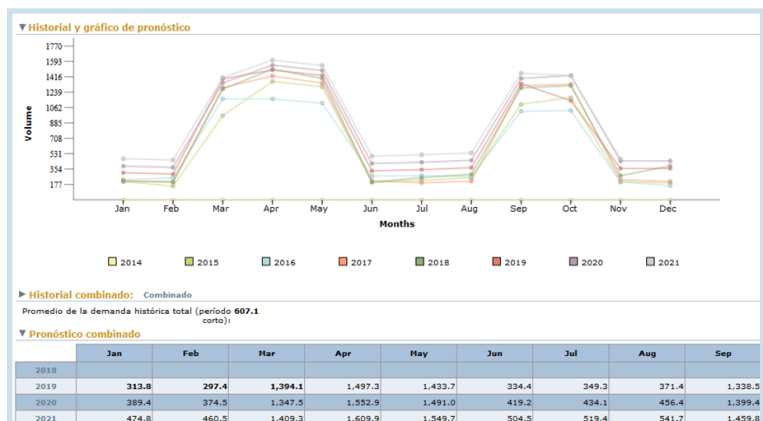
▼ Historial y gráfico de pronóstico

1770
1593
1416
1239
1062
885
708
531
354
177

Volume

Jan Feb Mar Apr May Jun Jul Aug Sep Oct Nov Dec

Months

2014 2015 2016 2017 2018 2019 2020 2021

▶ Historial combinado: Combinado

Promedio de la demanda histórica total (período corto): 607.1

▼ Pronóstico combinado

| | Jan | Feb | Mar | Apr | May | Jun | Jul | Aug | Sep |
|---|---|---|---|---|---|---|---|---|---|
| 2018 | | | | | | | | | |
| 2019 | 313.8 | 297.4 | 1,394.1 | 1,497.3 | 1,433.7 | 334.4 | 349.3 | 371.4 | 1,338.5 |
| 2020 | 389.4 | 374.5 | 1,347.5 | 1,552.9 | 1,491.0 | 419.2 | 434.1 | 456.4 | 1,399.4 |
| 2021 | 474.8 | 460.5 | 1,409.3 | 1,609.9 | 1,549.7 | 504.5 | 519.4 | 541.7 | 1,459.8 |